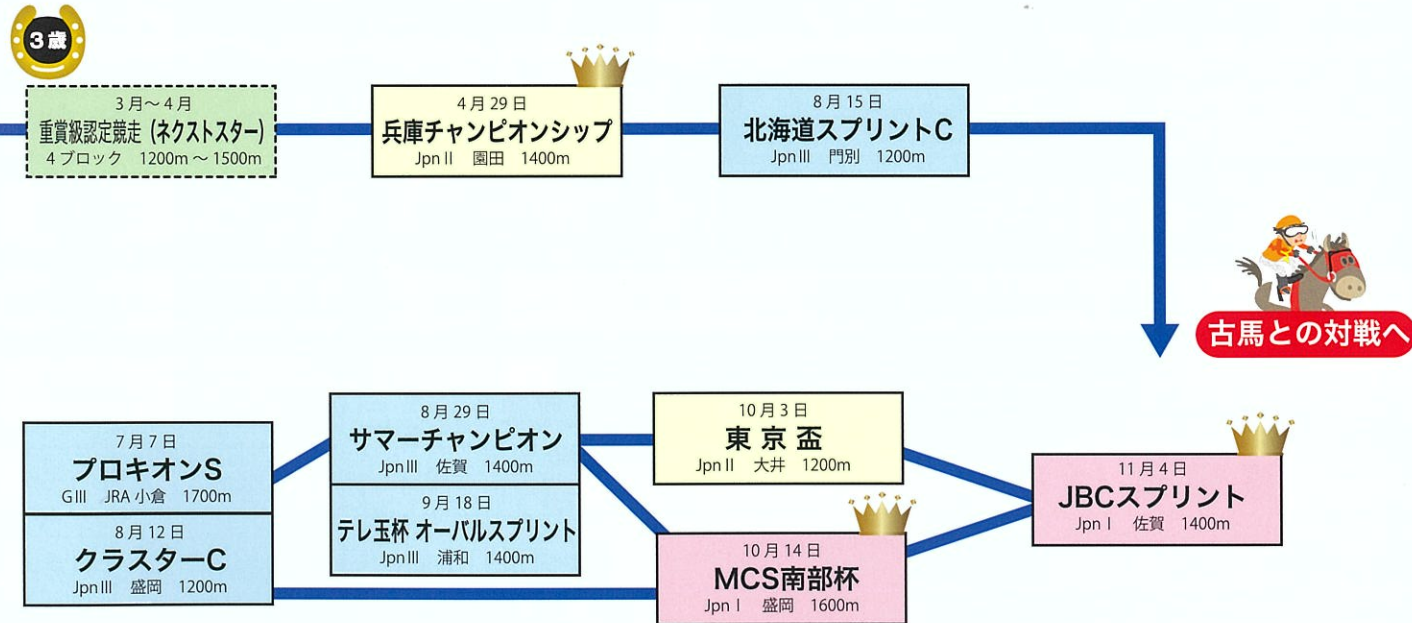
3歳

3月～4月
重賞級認定競走（ネクストスター）
4ブロック　1200m～1500m

4月29日
兵庫チャンピオンシップ
JpnII　園田　1400m

8月15日
北海道スプリントC
JpnIII　門別　1200m

古馬との対戦へ

7月7日
プロキオンS
GIII　JRA小倉　1700m

8月12日
クラスターC
JpnIII　盛岡　1200m

8月29日
サマーチャンピオン
JpnIII　佐賀　1400m

9月18日
テレ玉杯 オーバルスプリント
JpnIII　浦和　1400m

10月3日
東京盃
JpnII　大井　1200m

10月14日
MCS南部杯
JpnI　盛岡　1600m

11月4日
JBCスプリント
JpnI　佐賀　1400m